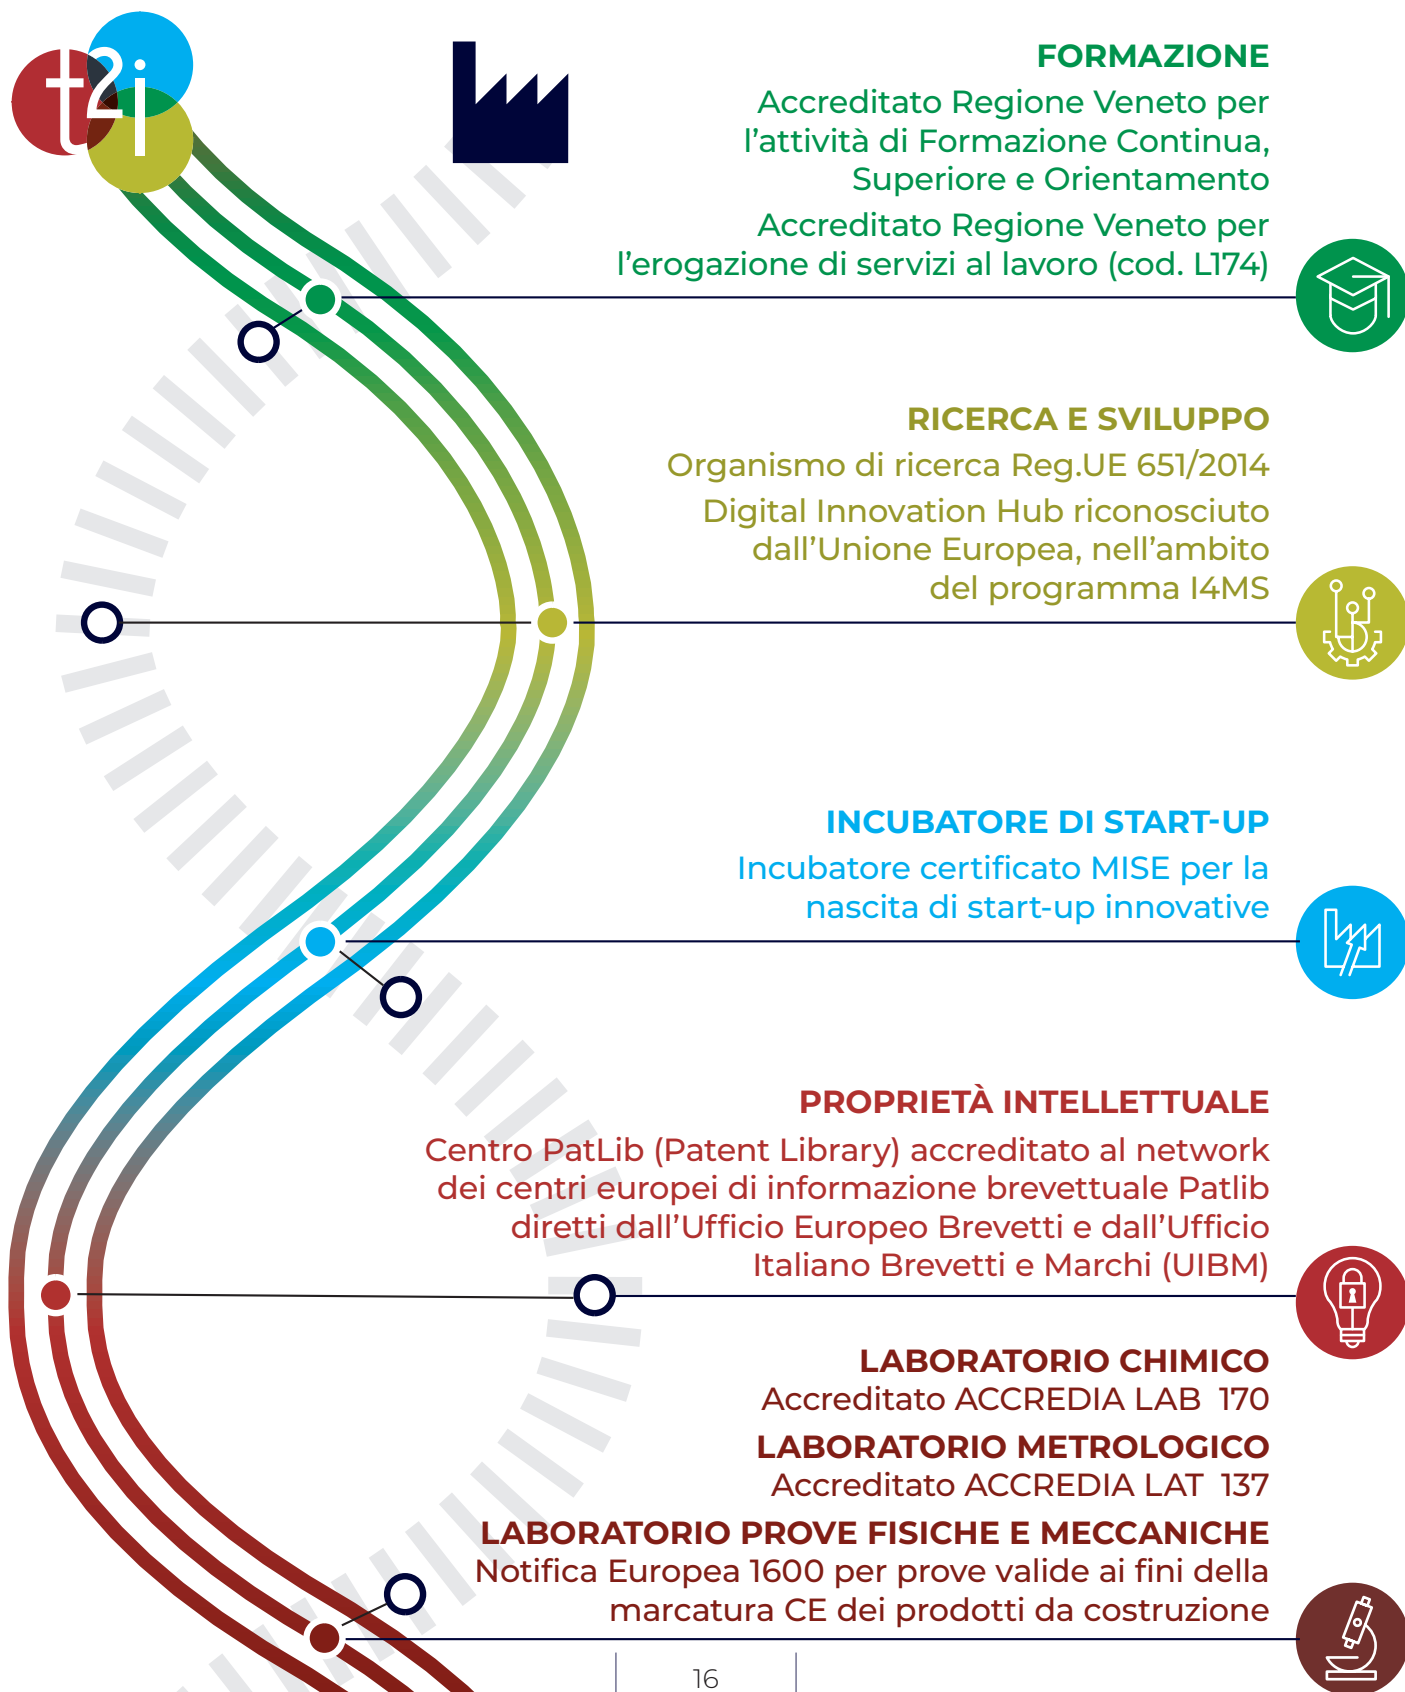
t2i

FORMAZIONE

Accreditato Regione Veneto per l’attività di Formazione Continua, Superiore e Orientamento

Accreditato Regione Veneto per l’erogazione di servizi al lavoro (cod. L174)

RICERCA E SVILUPPO

Organismo di ricerca Reg.UE 651/2014

Digital Innovation Hub riconosciuto dall’Unione Europea, nell’ambito del programma I4MS

INCUBATORE DI START-UP

Incubatore certificato MISE per la nascita di start-up innovative

PROPRIETÀ INTELLETTUALE

Centro PatLib (Patent Library) accreditato al network dei centri europei di informazione brevettuale Patlib diretti dall’Ufficio Europeo Brevetti e dall’Ufficio Italiano Brevetti e Marchi (UIBM)

LABORATORIO CHIMICO

Accreditato ACCREDIA LAB 170

LABORATORIO METROLOGICO

Accreditato ACCREDIA LAT 137

LABORATORIO PROVE FISICHE E MECCANICHE

Notifica Europea 1600 per prove valide ai fini della marcatura CE dei prodotti da costruzione

16